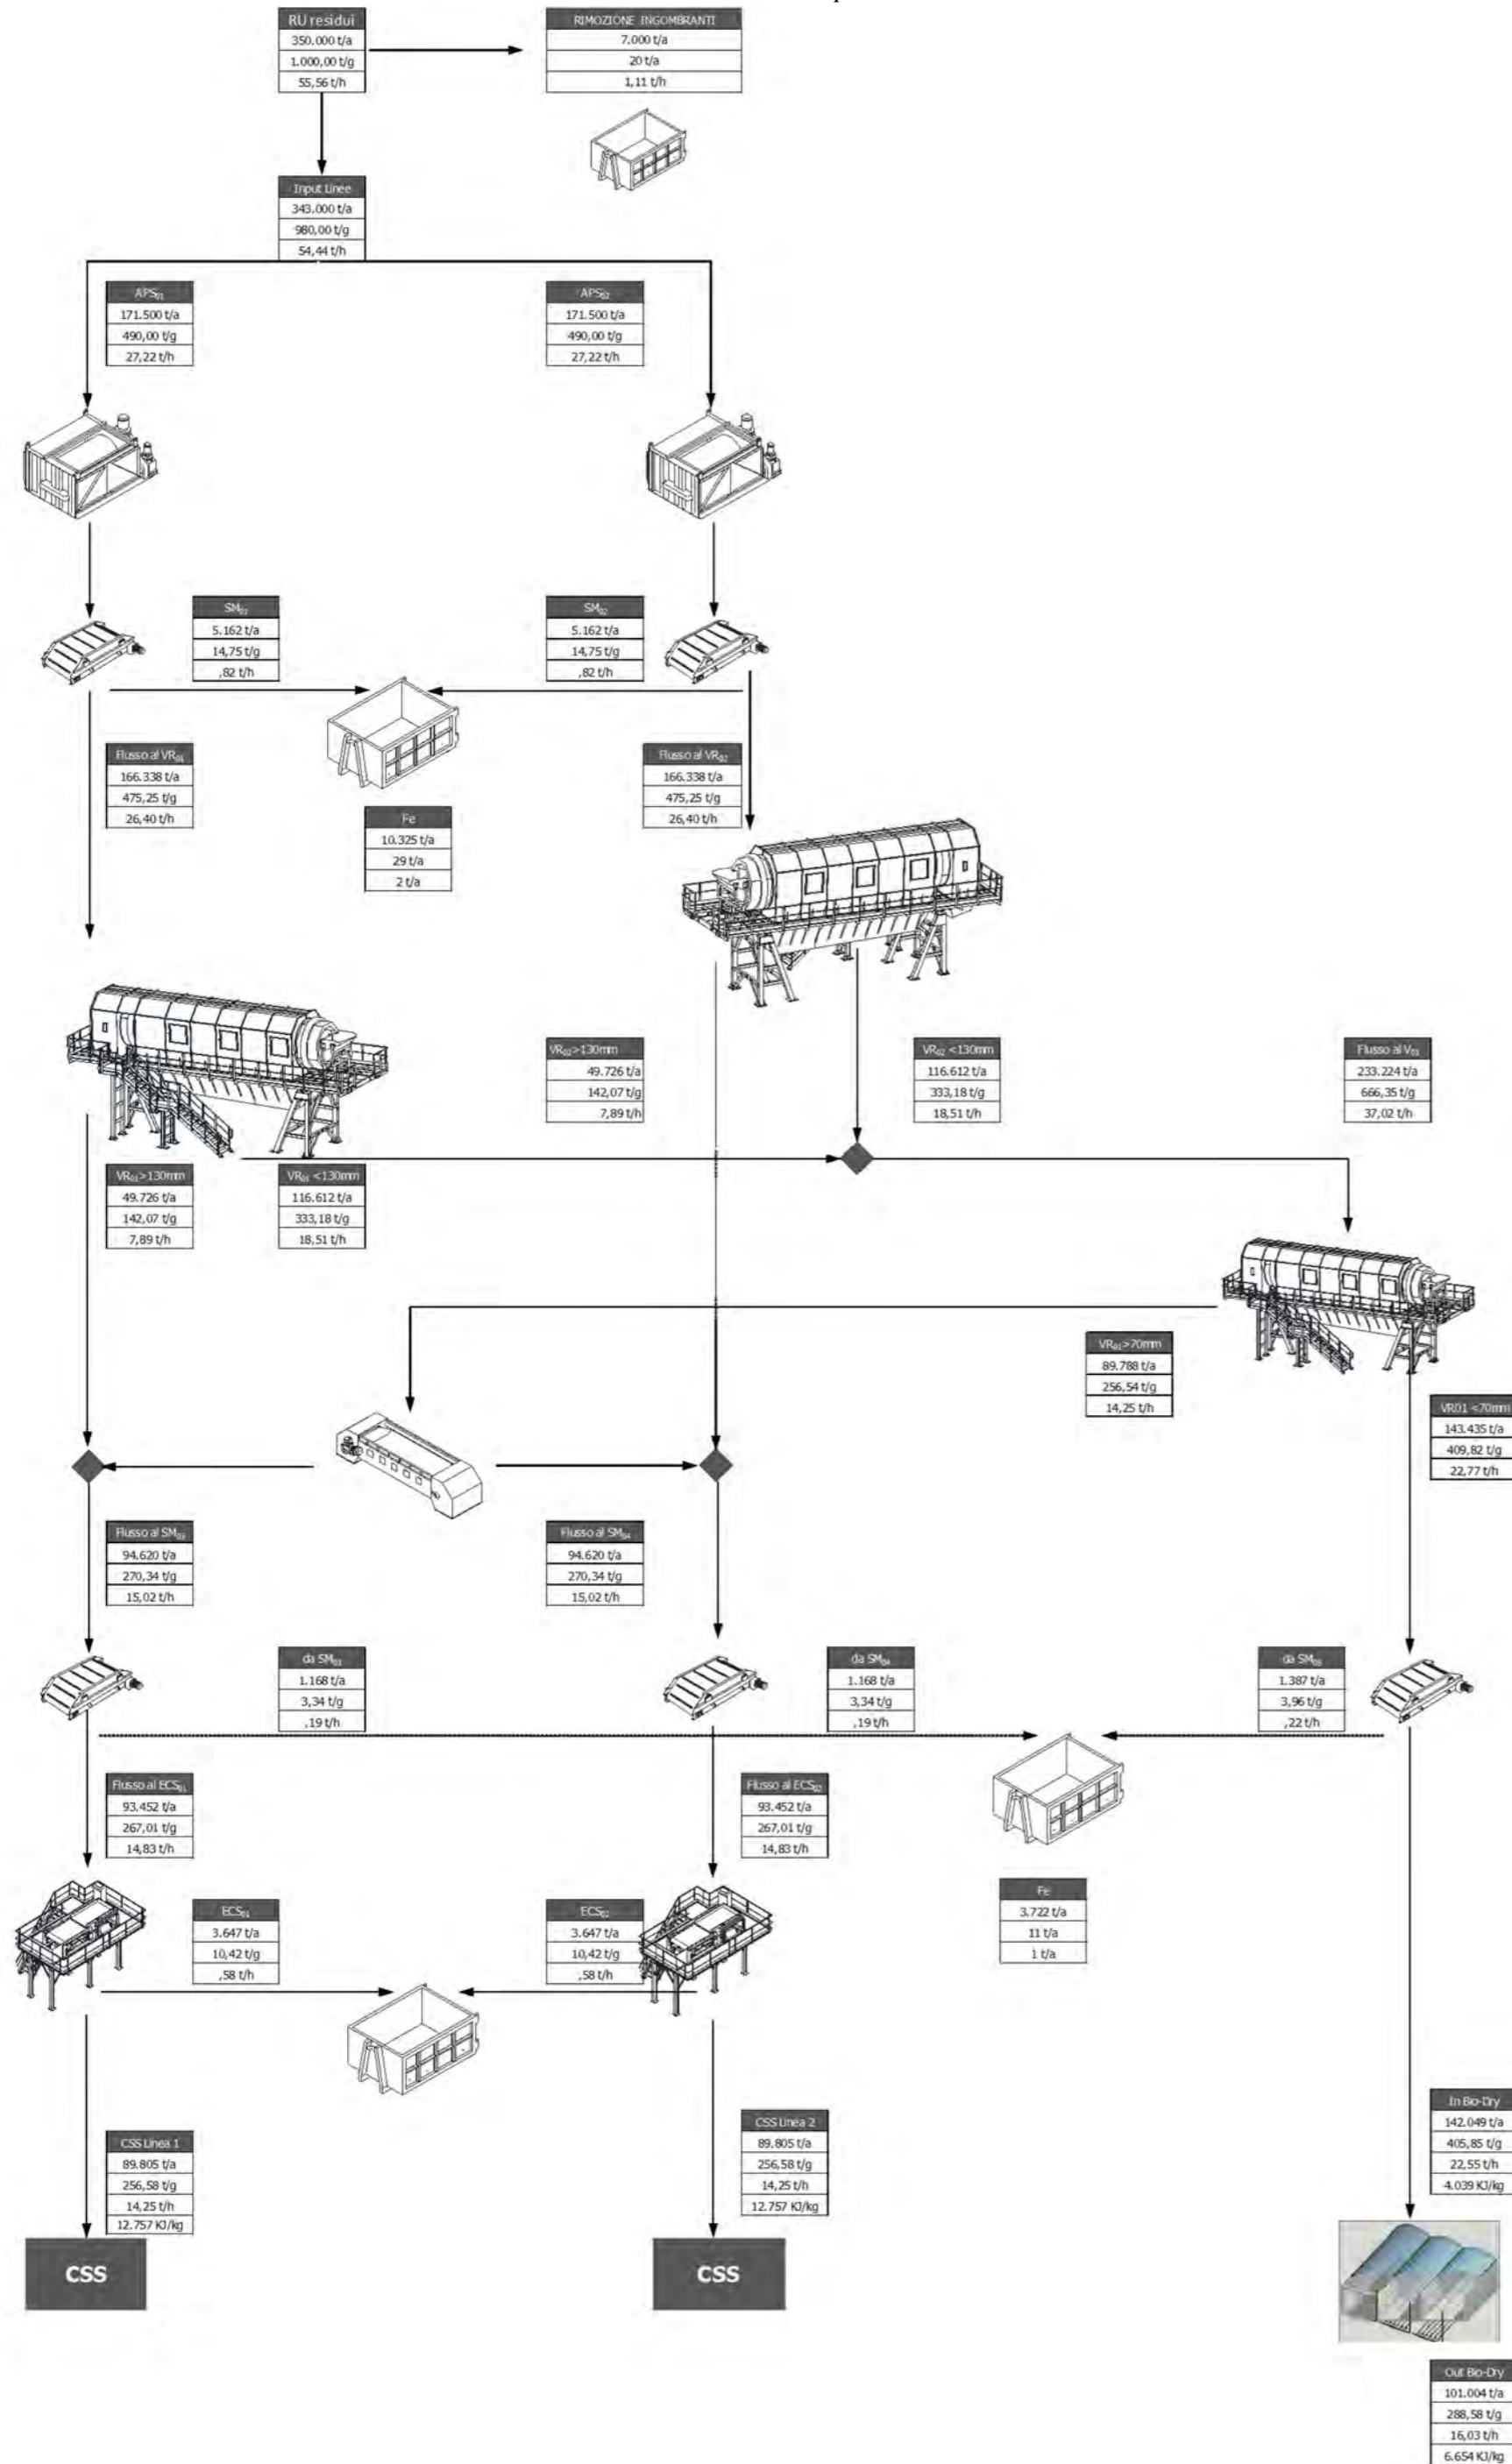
RU residui
350.000 t/a
1.000,00 t/g
55,56 t/h

RIMOZIONE INGOMBRANTI
7.000 t/a
20 t/a
1,11 t/h

Input Linee
343.000 t/a
980,00 t/g
54,44 t/h

$APS_{01}$
171.500 t/a
490,00 t/g
27,22 t/h

$APS_{02}$
171.500 t/a
490,00 t/g
27,22 t/h

$SM_{01}$
5.162 t/a
14,75 t/g
,82 t/h

$SM_{02}$
5.162 t/a
14,75 t/g
,82 t/h

Flusso al $VR_{01}$
166.338 t/a
475,25 t/g
26,40 t/h

Fe
10.325 t/a
29 t/a
2 t/a

Flusso al $VR_{02}$
166.338 t/a
475,25 t/g
26,40 t/h

$VR_{02}$>130mm
49.726 t/a
142,07 t/g
7,89 t/h

$VR_{02}$ <130mm
116.612 t/a
333,18 t/g
18,51 t/h

Flusso al $V_{03}$
233.224 t/a
666,35 t/g
37,02 t/h

$VR_{01}$>130mm
49.726 t/a
142,07 t/g
7,89 t/h

$VR_{01}$ <130mm
116.612 t/a
333,18 t/g
18,51 t/h

$VR_{03}$>70mm
89.788 t/a
256,54 t/g
14,25 t/h

VR01 <70mm
143.435 t/a
409,82 t/g
22,77 t/h

Flusso al $SM_{03}$
94.620 t/a
270,34 t/g
15,02 t/h

Flusso al $SM_{04}$
94.620 t/a
270,34 t/g
15,02 t/h

da $SM_{03}$
1.168 t/a
3,34 t/g
,19 t/h

da $SM_{04}$
1.168 t/a
3,34 t/g
,19 t/h

da $SM_{05}$
1.387 t/a
3,96 t/g
,22 t/h

Flusso al $ECS_{01}$
93.452 t/a
267,01 t/g
14,83 t/h

Flusso al $ECS_{02}$
93.452 t/a
267,01 t/g
14,83 t/h

Fe
3.722 t/a
11 t/a
1 t/a

$ECS_{01}$
3.647 t/a
10,42 t/g
,58 t/h

$ECS_{02}$
3.647 t/a
10,42 t/g
,58 t/h

In Bio-Dry
142.049 t/a
405,85 t/g
22,55 t/h
4.039 KJ/kg

CSS Linea 1
89.805 t/a
256,58 t/g
14,25 t/h
12.757 KJ/kg

CSS Linea 2
89.805 t/a
256,58 t/g
14,25 t/h
12.757 KJ/kg

CSS

CSS

Out Bio-Dry
101.004 t/a
288,58 t/g
16,03 t/h
6.654 KJ/kg